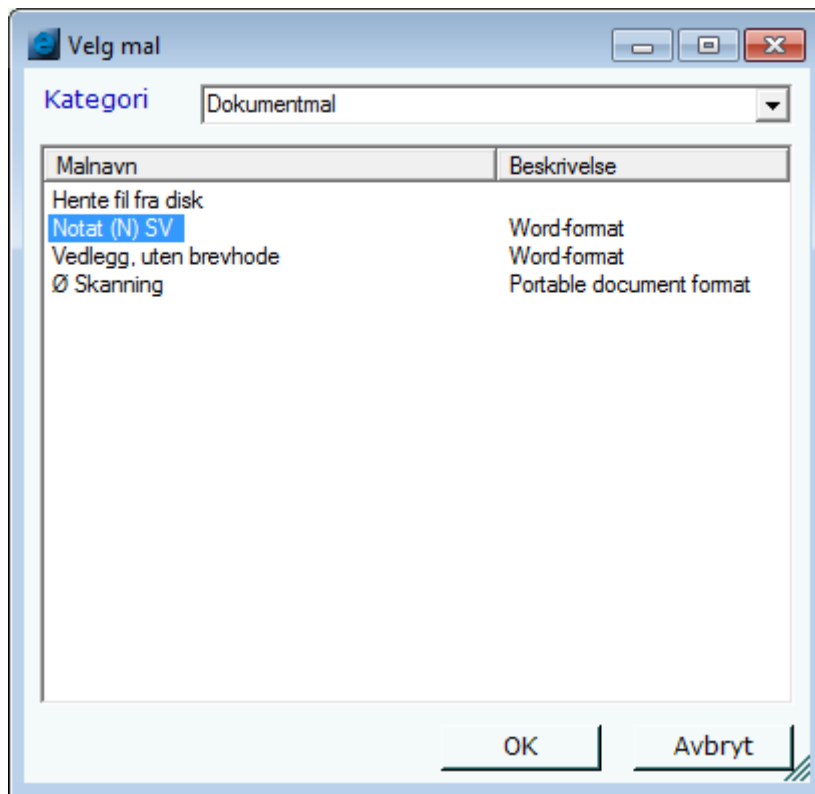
Velg mal

Kategori Dokumentmal

| Malnavn | Beskrivelse |
|---|---|
| Hente fil fra disk | |
| Notat (N) SV | Word-format |
| Vedlegg, uten brevhode | Word-format |
| Ø Skanning | Portable document format |

OK Avbryt